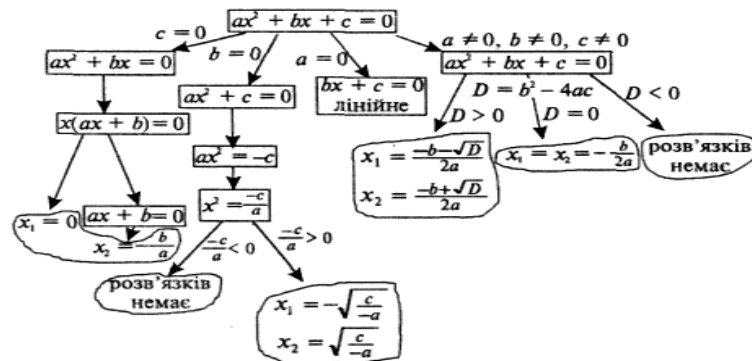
$ax^2 + bx + c = 0$

$c = 0$

$ax^2 + bx = 0$

$x(ax + b) = 0$

$x_1 = 0$

$ax + b = 0$

$x_2 = -\frac{b}{a}$

$b = 0$

$ax^2 + c = 0$

$ax^2 = -c$

$x^2 = \frac{-c}{a}$

$\frac{-c}{a} < 0$

розв'язків немає

$\frac{-c}{a} > 0$

$x_1 = -\sqrt{\frac{c}{-a}}$

$x_2 = \sqrt{\frac{c}{-a}}$

$a = 0$

$bx + c = 0$ лінійне

$a \neq 0,\ b \neq 0,\ c \neq 0$

$ax^2 + bx + c = 0$

$D = b^2 - 4ac$

$D > 0$

$x_1 = \frac{-b-\sqrt{D}}{2a}$

$x_2 = \frac{-b+\sqrt{D}}{2a}$

$D = 0$

$x_1 = x_2 = -\frac{b}{2a}$

$D < 0$

розв'язків немає